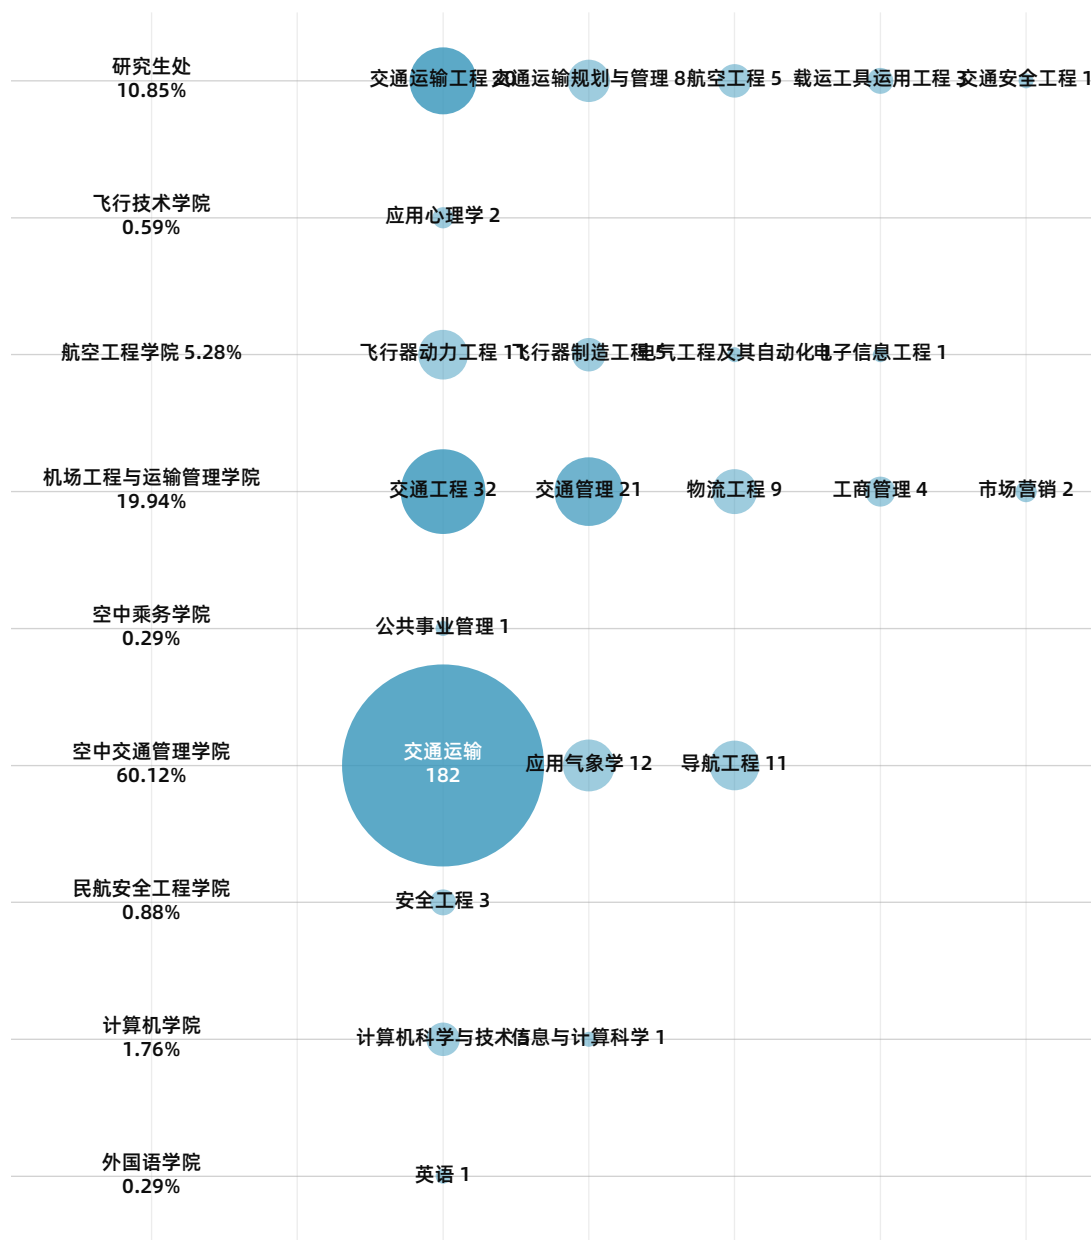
研究生处
10.85%

交通运输工程 20
交通运输规划与管理 8
航空工程 5
载运工具运用工程 3
交通安全工程 1

飞行技术学院
0.59%

应用心理学 2

航空工程学院 5.28%

飞行器动力工程 11
飞行器制造工程 5
电气工程及其自动化 1
电子信息工程 1

机场工程与运输管理学院
19.94%

交通工程 32
交通管理 21
物流工程 9
工商管理 4
市场营销 2

空中乘务学院
0.29%

公共事业管理 1

空中交通管理学院
60.12%

交通运输
182
应用气象学 12
导航工程 11

民航安全工程学院
0.88%

安全工程 3

计算机学院
1.76%

计算机科学与技术 5
信息与计算科学 1

外国语学院
0.29%

英语 1